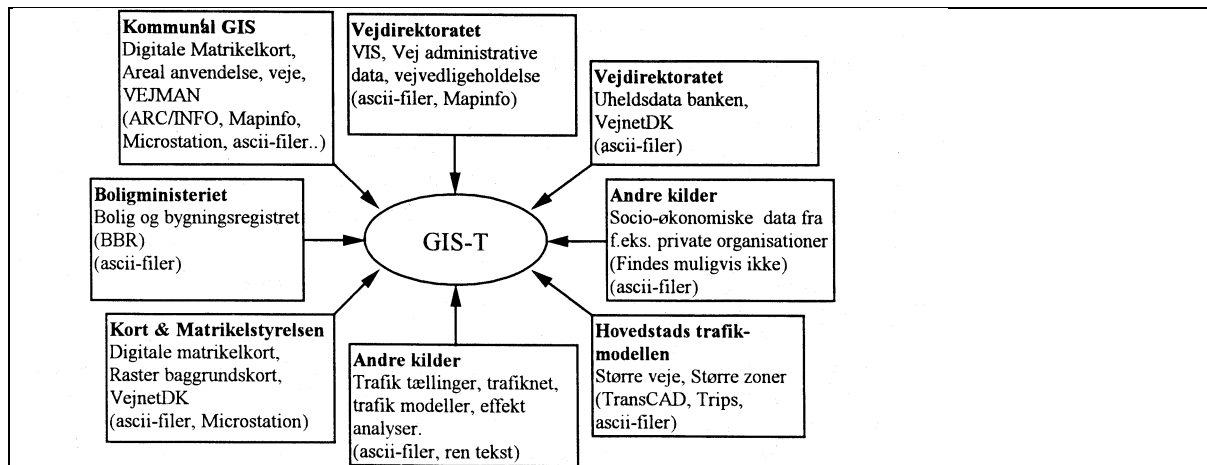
**Kommunal GIS**
Digitale Matrikelkort, Areal anvendelse, veje, VEJMAN
(ARC/INFO, Mapinfo, Microstation, ascii-filer..)

**Vejdirektoratet**
VIS, Vej administrative data, vejvedligeholdelse
(ascii-filer, Mapinfo)

**Vejdirektoratet**
Uheldsdata banken, VejnetDK
(ascii-filer)

**Boligministeriet**
Bolig og bygningsregistret (BBR)
(ascii-filer)

GIS-T

**Andre kilder**
Socio-økonomiske data fra f.eks. private organisationer
(Findes muligvis ikke)
(ascii-filer)

**Kort & Matrikelstyrelsen**
Digitale matrikelkort, Raster baggrundskort, VejnetDK
(ascii-filer, Microstation)

**Andre kilder**
Trafik tællinger, trafiknet, trafik modeller, effekt analyser.
(ascii-filer, ren tekst)

**Hovedstads trafikmodellen**
Større veje, Større zoner
(TransCAD, Trips, ascii-filer)